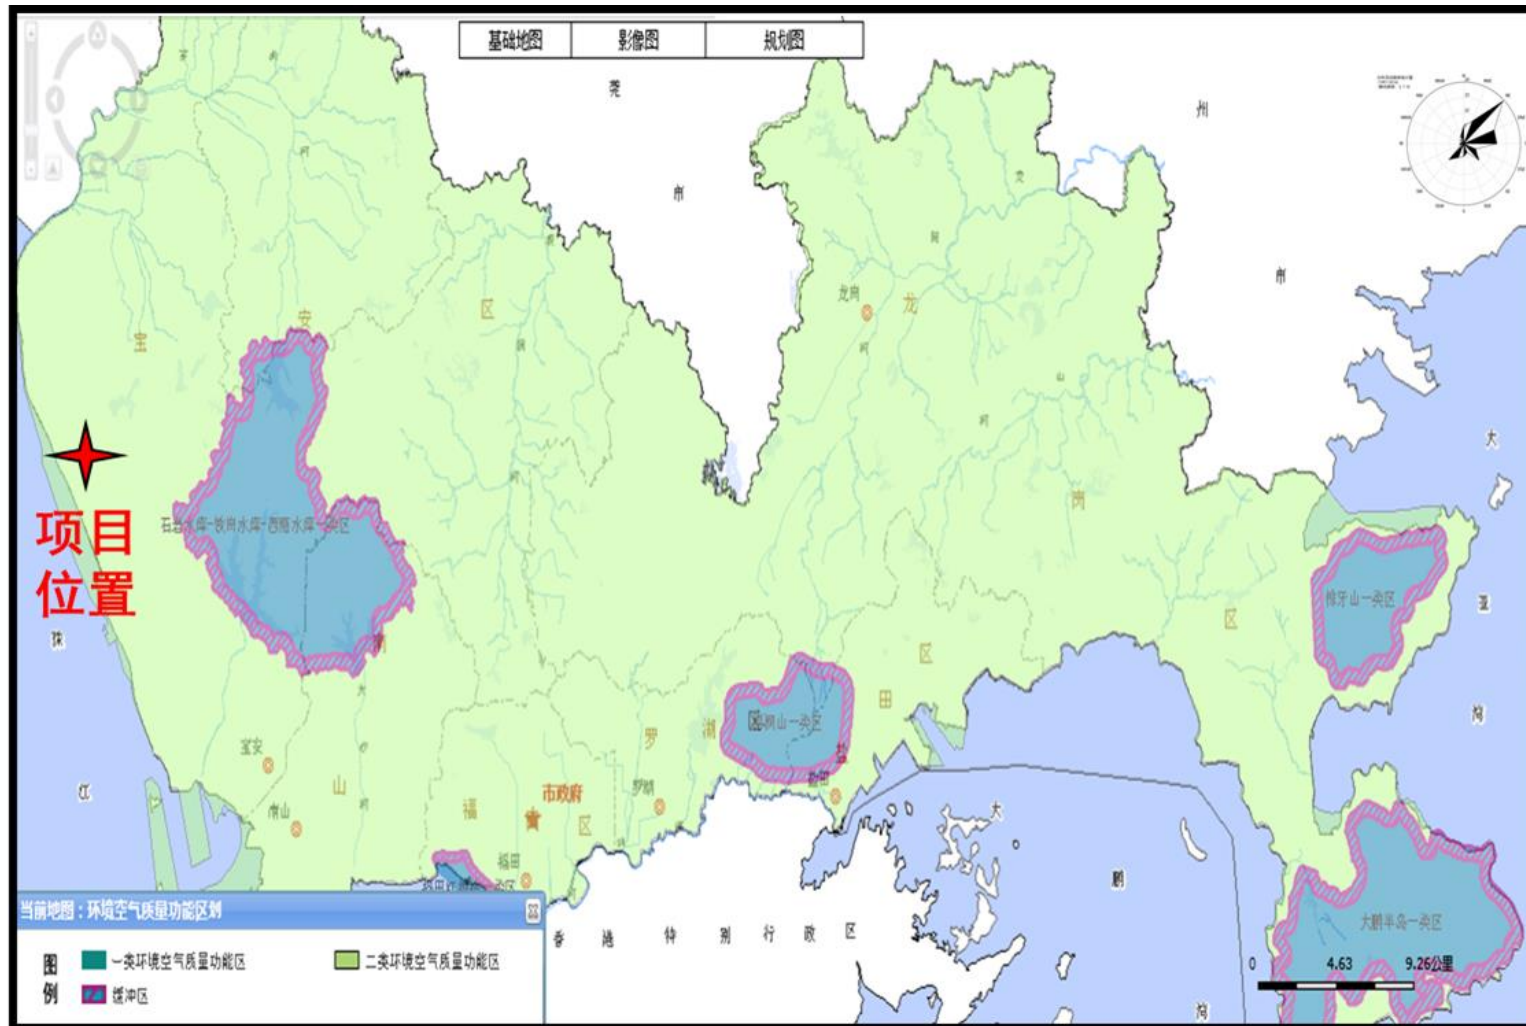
基础地图 影像图 规划图

莞

市

州

市

宝

安

区

龙

岗

龙

岗

区

项目位置

石岩水库-铁岗水库-西丽水库一类区

排牙山一类区

梧桐山一类区

罗

湖

区

福

田

区

宝安

南山

山

福

市政府

罗湖

福田

珠

江

大

鹏

湾

大鹏半岛一类区

香 港 特 别 行 政 区

0 4.63 9.26公里

当前地图：环境空气质量功能区划

图例

一类环境空气质量功能区

二类环境空气质量功能区

缓冲区